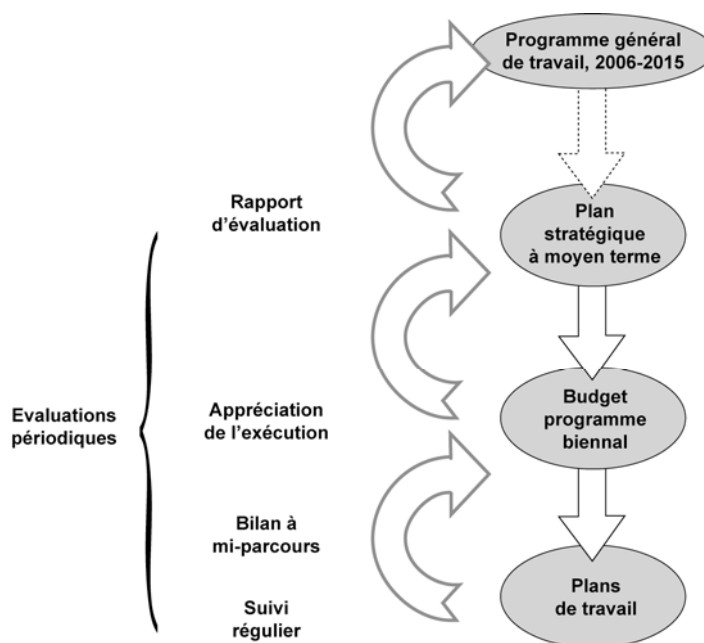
Programme général de travail, 2006-2015

Rapport d'évaluation

Plan stratégique à moyen terme

Evaluations périodiques

Appréciation de l'exécution

Budget programme biennal

Bilan à mi-parcours

Suivi régulier

Plans de travail